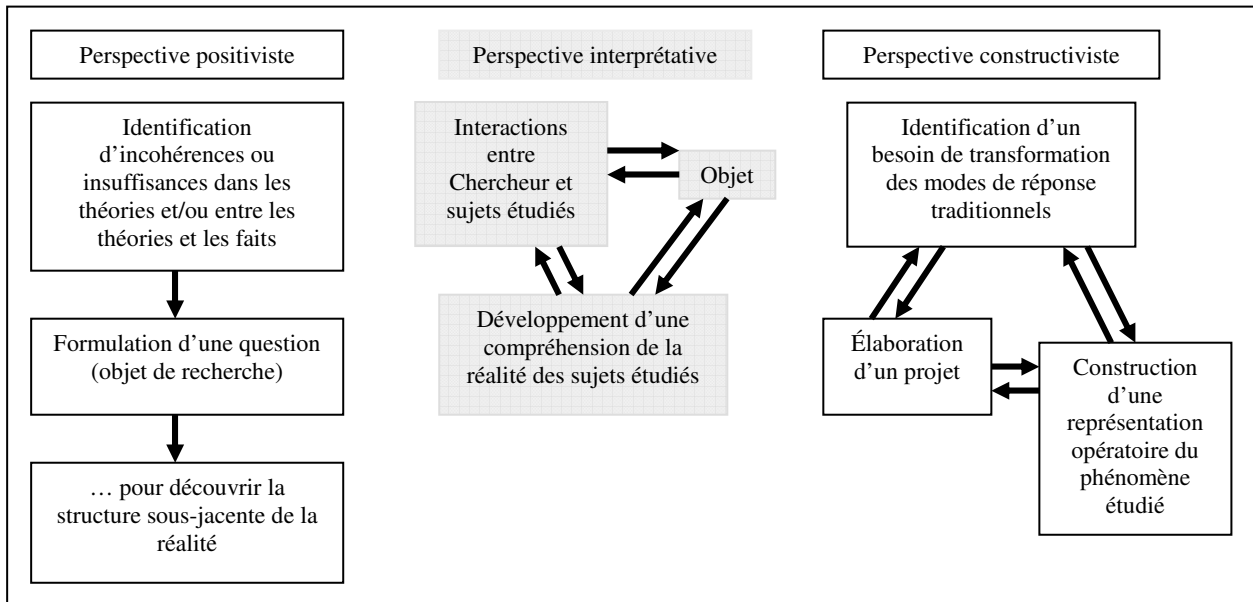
Perspective positiviste

Identification d'incohérences ou insuffisances dans les théories et/ou entre les théories et les faits

Formulation d'une question (objet de recherche)

… pour découvrir la structure sous-jacente de la réalité

Perspective interprétative

Interactions entre Chercheur et sujets étudiés

Objet

Développement d'une compréhension de la réalité des sujets étudiés

Perspective constructiviste

Identification d'un besoin de transformation des modes de réponse traditionnels

Élaboration d'un projet

Construction d'une représentation opératoire du phénomène étudié